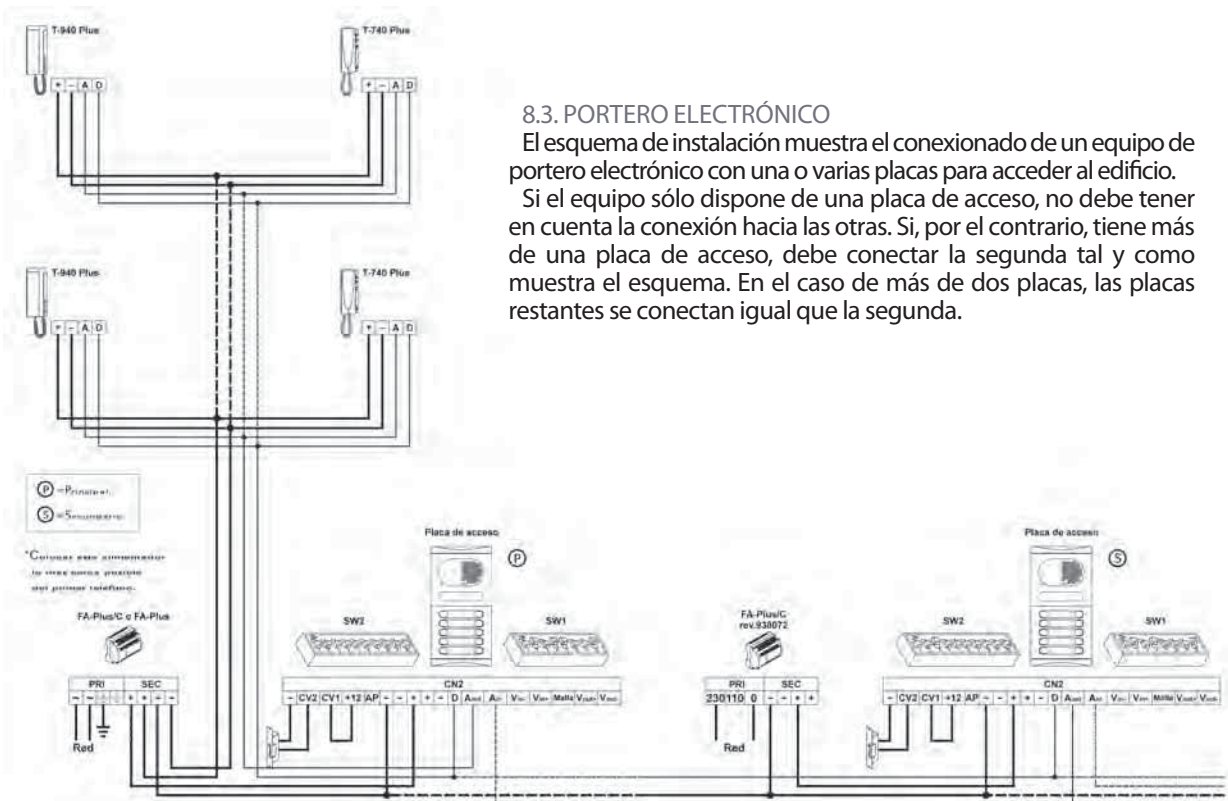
T-940 Plus

+ – A D

T-740 Plus

+ – A D

8.3. PORTERO ELECTRÓNICO

El esquema de instalación muestra el conexionado de un equipo de portero electrónico con una o varias placas para acceder al edificio.

Si el equipo sólo dispone de una placa de acceso, no debe tener en cuenta la conexión hacia las otras. Si, por el contrario, tiene más de una placa de acceso, debe conectar la segunda tal y como muestra el esquema. En el caso de más de dos placas, las placas restantes se conectan igual que la segunda.

T-940 Plus

+ – A D

T-740 Plus

+ – A D

P =Principal.
S =Secundaria.

*Colocar este componente lo más cerca posible del primer teléfono.

FA-Plus/C o FA-Plus

PRI SEC

~ ~ + + –

Red

Placa de acceso

P

SW2

SW1

CN2

– CV2 CV1 +12 AP – – + + – D A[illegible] A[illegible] V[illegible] V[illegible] Malla V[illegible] V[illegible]

FA-Plus/C rev.938072

PRI SEC

230 110 0 – – + +

Red

Placa de acceso

S

SW2

SW1

CN2

– CV2 CV1 +12 AP – – + + – D A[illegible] A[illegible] V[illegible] V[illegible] Malla V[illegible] V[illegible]